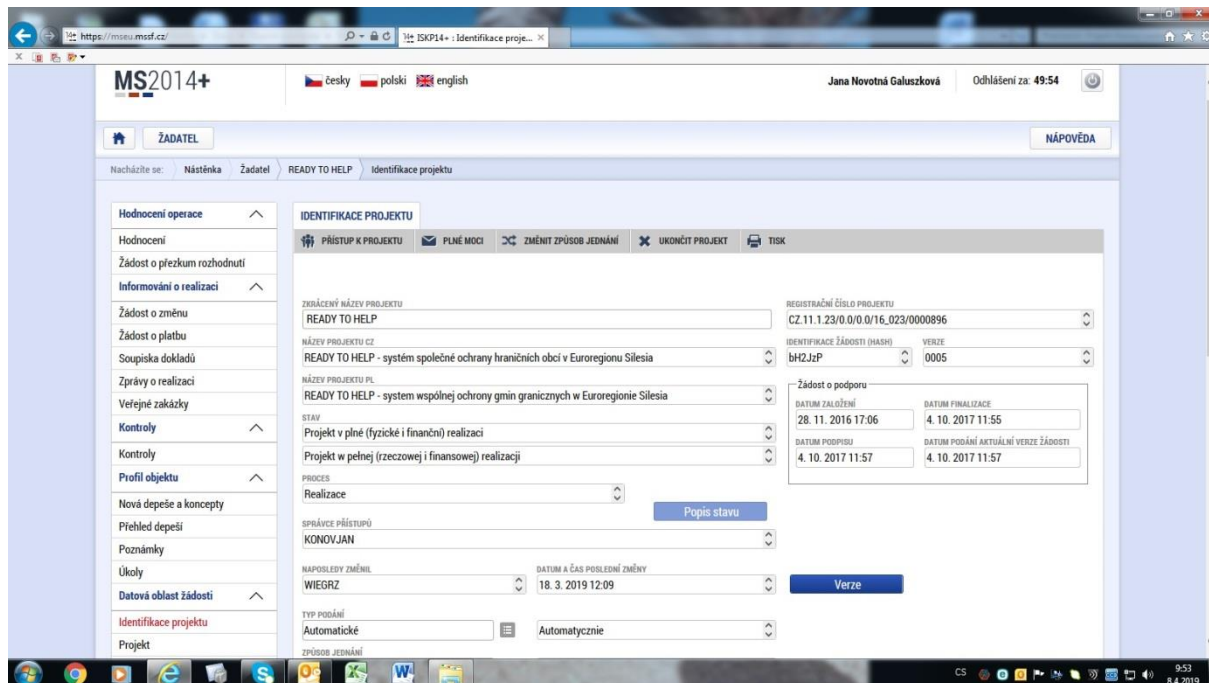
https://mseu.mssf.cz/
ISKP14+ : Identifikace proje...

MS2014+

česky polski english

Jana Novotná Galuszková
Odhlášení za: 49:54

ŽADATEL
NÁPOVĚDA

Nacházíte se: Nástěnka Žadatel READY TO HELP Identifikace projektu

Hodnocení operace
Hodnocení
Žádost o přezkum rozhodnutí
Informování o realizaci
Žádost o změnu
Žádost o platbu
Soupiska dokladů
Zprávy o realizaci
Veřejné zakázky
Kontroly
Kontroly
Profil objektu
Nová depeše a koncepty
Přehled depeší
Poznámky
Úkoly
Datová oblast žádosti
Identifikace projektu
Projekt

IDENTIFIKACE PROJEKTU

PŘÍSTUP K PROJEKTU
PLNÉ MOCI
ZMĚNIT ZPŮSOB JEDNÁNÍ
UKONČIT PROJEKT
TISK

ZKRÁCENÝ NÁZEV PROJEKTU
READY TO HELP

REGISTRAČNÍ ČÍSLO PROJEKTU
CZ.11.1.23/0.0/0.0/16_023/0000896

NÁZEV PROJEKTU CZ
READY TO HELP - systém společné ochrany hraničních obcí v Euroregionu Silesia

IDENTIFIKACE ŽÁDOSTI (HASH)
bH2JzP

VERZE
0005

NÁZEV PROJEKTU PL
READY TO HELP - system wspólnej ochrony gmin granicznych w Euroregionie Silesia

Žádost o podporu
DATUM ZALOŽENÍ
28. 11. 2016 17:06
DATUM FINALIZACE
4. 10. 2017 11:55
DATUM PODPISU
4. 10. 2017 11:57
DATUM PODÁNÍ AKTUÁLNÍ VERZE ŽÁDOSTI
4. 10. 2017 11:57

STAV
Projekt v plné (fyzické i finanční) realizaci
Projekt w pełnej (rzeczowej i finansowej) realizacji

PROCES
Realizace

Popis stavu

SPRÁVCE PŘÍSTUPŮ
KONOVJAN

NAPOSLEDY ZMĚNIL
WIEGRZ

DATUM A ČAS POSLEDNÍ ZMĚNY
18. 3. 2019 12:09

Verze

TYP PODÁNÍ
Automatické
Automatycznie

ZPŮSOB JEDNÁNÍ

CS 9:53 8.4.2019